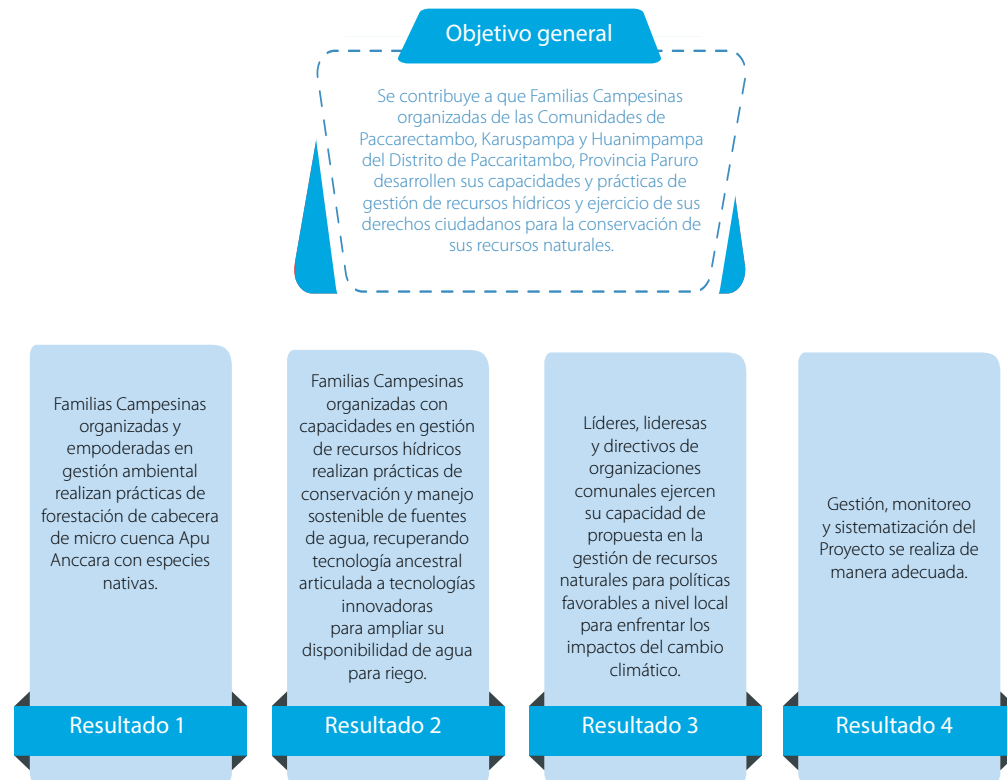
Objetivo general

Se contribuye a que Familias Campesinas organizadas de las Comunidades de Paccarectambo, Karuspampa y Huanimpampa del Distrito de Paccaritambo, Provincia Paruro desarrollen sus capacidades y prácticas de gestión de recursos hídricos y ejercicio de sus derechos ciudadanos para la conservación de sus recursos naturales.

Familias Campesinas organizadas y empoderadas en gestión ambiental realizan prácticas de forestación de cabecera de micro cuenca Apu Anccara con especies nativas.

Resultado 1

Familias Campesinas organizadas con capacidades en gestión de recursos hídricos realizan prácticas de conservación y manejo sostenible de fuentes de agua, recuperando tecnología ancestral articulada a tecnologías innovadoras para ampliar su disponibilidad de agua para riego.

Resultado 2

Líderes, lideresas y directivos de organizaciones comunales ejercen su capacidad de propuesta en la gestión de recursos naturales para políticas favorables a nivel local para enfrentar los impactos del cambio climático.

Resultado 3

Gestión, monitoreo y sistematización del Proyecto se realiza de manera adecuada.

Resultado 4